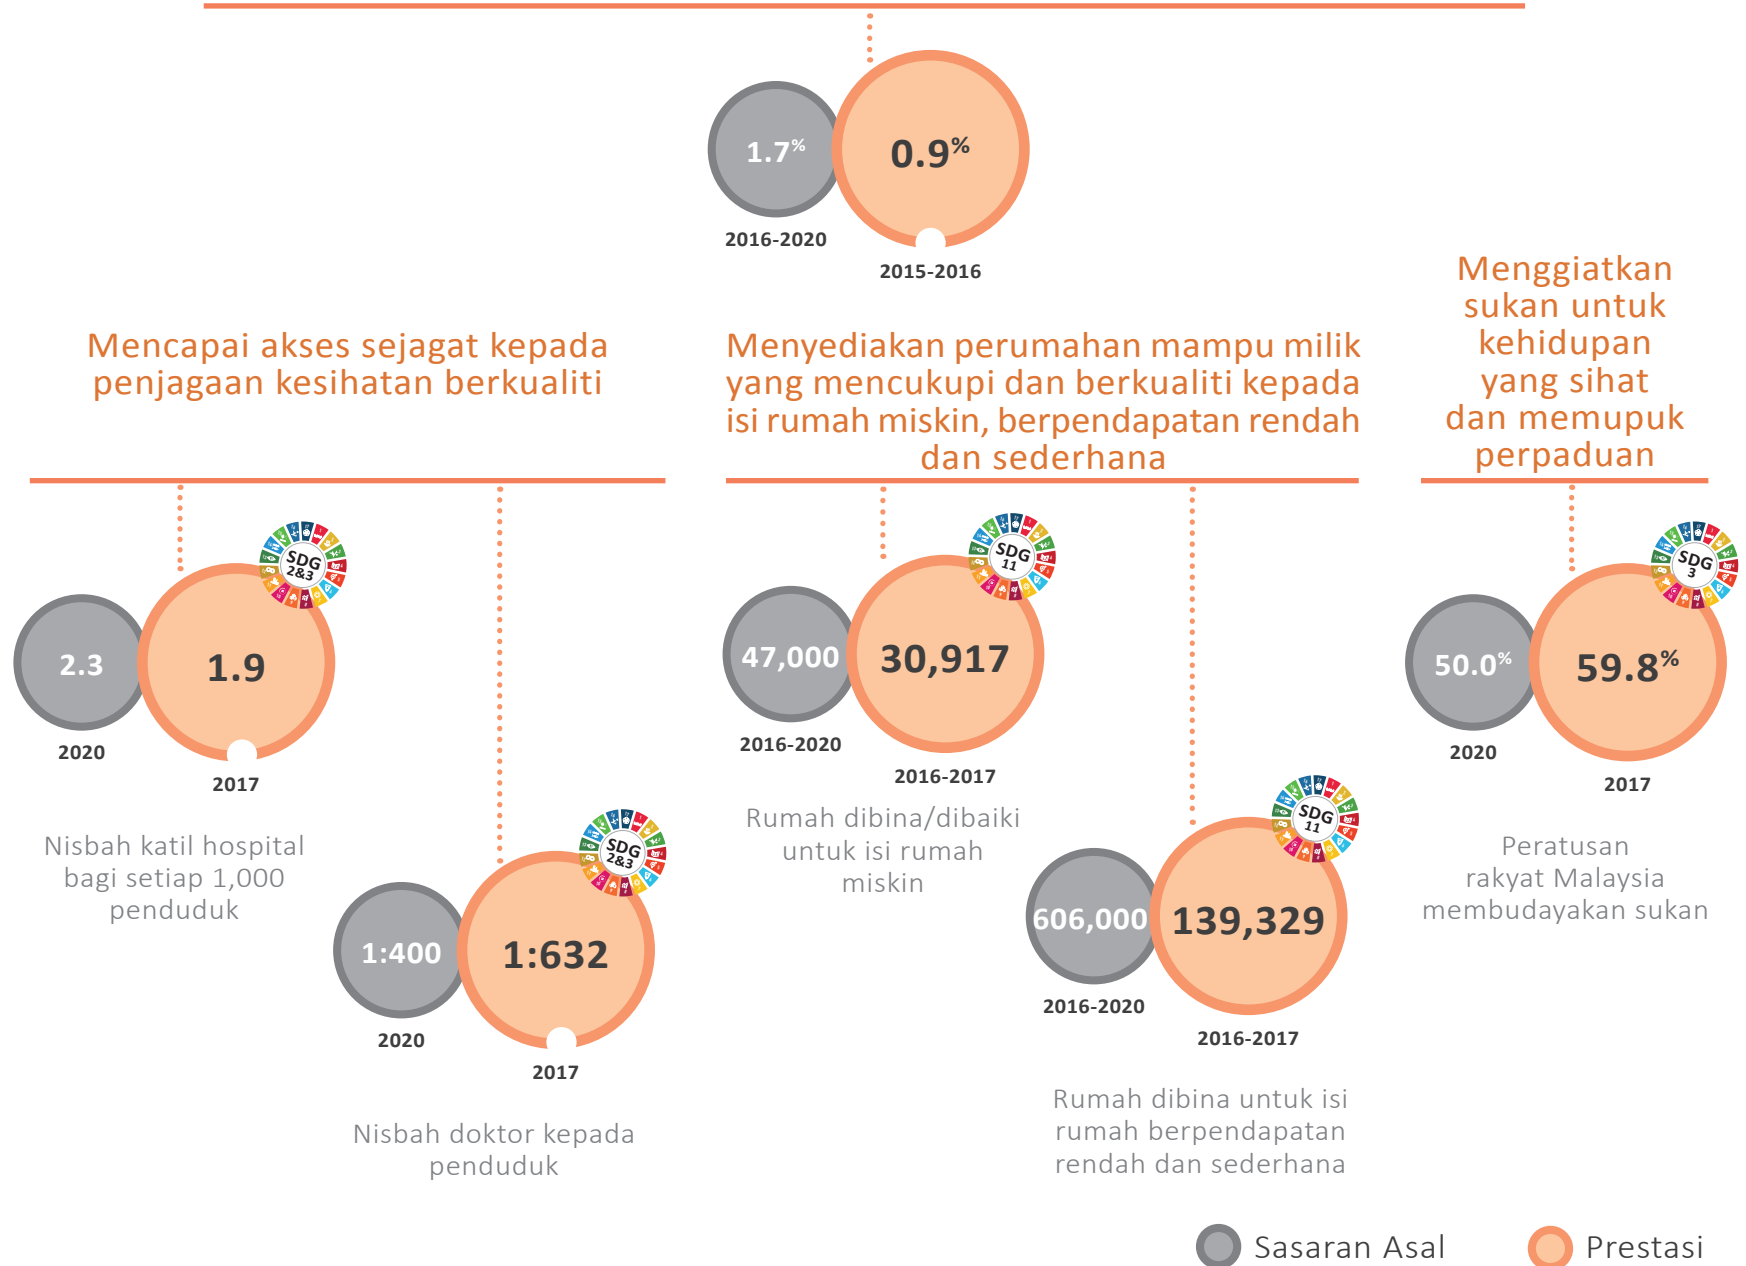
1.7%

0.9%

2016-2020

2015-2016

Mencapai akses sejagat kepada penjagaan kesihatan berkualiti

Menyediakan perumahan mampu milik yang mencukupi dan berkualiti kepada isi rumah miskin, berpendapatan rendah dan sederhana

Menggiatkan sukan untuk kehidupan yang sihat dan memupuk perpaduan

SDG 2&3

2.3

1.9

2020

2017

Nisbah katil hospital bagi setiap 1,000 penduduk

SDG 2&3

1:400

1:632

2020

2017

Nisbah doktor kepada penduduk

SDG 11

47,000

30,917

2016-2020

2016-2017

Rumah dibina/dibaiki untuk isi rumah miskin

SDG 11

606,000

139,329

2016-2020

2016-2017

Rumah dibina untuk isi rumah berpendapatan rendah dan sederhana

SDG 3

50.0%

59.8%

2020

2017

Peratusan rakyat Malaysia membudayakan sukan

Sasaran Asal

Prestasi